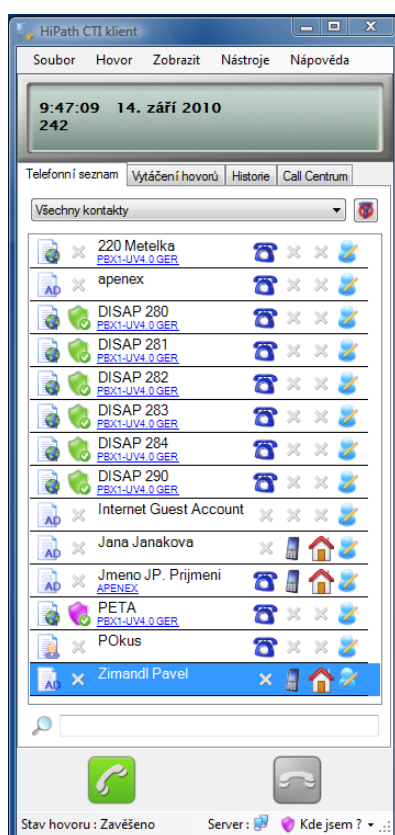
HiPath CTI klient

Soubor Hovor Zobrazit Nástroje Nápověda

9:47:09 14. září 2010
242

Telefonní seznam | Vytáčení hovorů | Historie | Call Centrum

Všechny kontakty

AD

220 Metelka
PBX1-UV4.0.GER

apenex

DISAP 280
PBX1-UV4.0.GER

DISAP 281
PBX1-UV4.0.GER

DISAP 282
PBX1-UV4.0.GER

DISAP 283
PBX1-UV4.0.GER

DISAP 284
PBX1-UV4.0.GER

DISAP 290
PBX1-UV4.0.GER

Internet Guest Account

Jana Janakova

Jmeno JP. Prijmeni
APENEX

PETA
PBX1-UV4.0.GER

POkus

Zimandl Pavel

Stav hovoru : Zavěšeno Server : Kde jsem ?